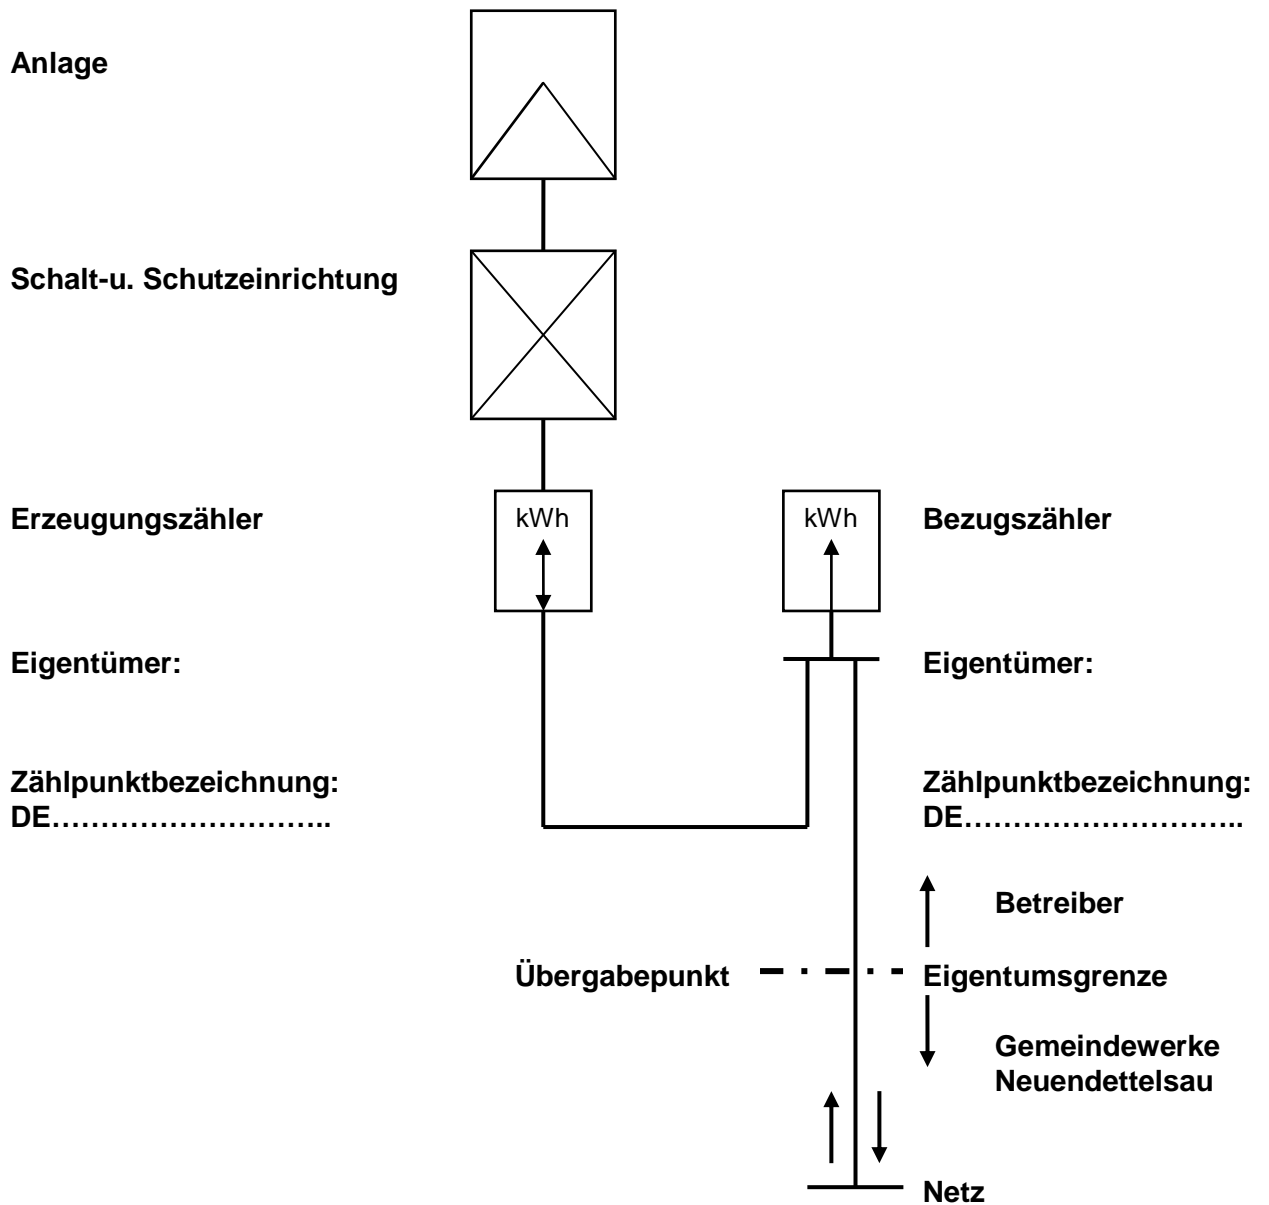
Anlage

Schalt-u. Schutzeinrichtung

Erzeugungszähler

kWh

kWh

Bezugszähler

Eigentümer:

Eigentümer:

Zählpunktbezeichnung:
DE………………………..

Zählpunktbezeichnung:
DE………………………..

Betreiber

Übergabepunkt

Eigentumsgrenze

Gemeindewerke Neuendettelsau

Netz